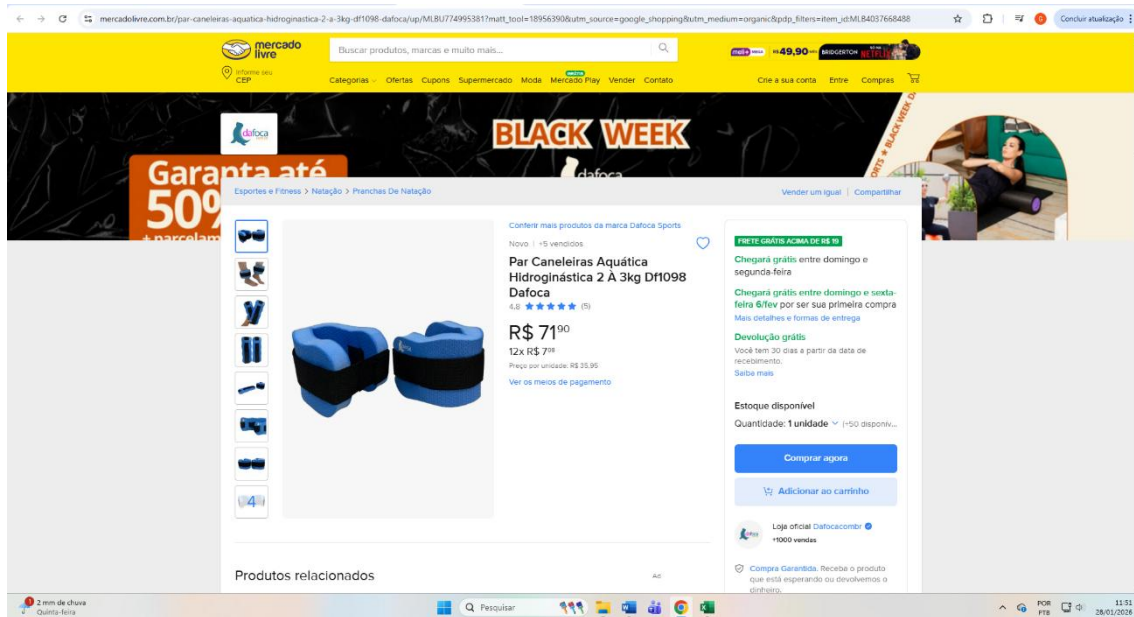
mercadolivre.com.br/par-caneleiras-aquatica-hidroginastica-2-a-3kg-df1098-dafoca/up/MLBU774995381?matt_tool=18956390&utm_source=google_shopping&utm_medium=organic&pdp_filters=item_id:MLB4037668488

Concluir atualização

mercado livre

Buscar produtos, marcas e muito mais...

meli+ R$ 49,90 BRIDGERTON NETFLIX

Informe seu CEP

Categorias Ofertas Cupons Supermercado Moda Mercado Play Vender Contato

Crie a sua conta Entre Compras

dafoca

BLACK WEEK

Garanta até 50% + parcelam

dafoca

Esportes e Fitness > Natação > Pranchas De Natação

Vender um igual | Compartilhar

Conferir mais produtos da marca Dafoca Sports

Novo | +5 vendidos

Par Caneleiras Aquática Hidroginástica 2 À 3kg Df1098 Dafoca

4.8 ★★★★★ (5)

R$ 71$^{90}$

12x R$ 7$^{99}$

Preço por unidade: R$ 35,95

Ver os meios de pagamento

4

FRETE GRÁTIS ACIMA DE R$ 19

Chegará grátis entre domingo e segunda-feira

Chegará grátis entre domingo e sexta-feira 6/fev por ser sua primeira compra

Mais detalhes e formas de entrega

Devolução grátis

Você tem 30 dias a partir da data de recebimento.

Saiba mais

Estoque disponível

Quantidade: 1 unidade (+50 disponív...

Comprar agora

Adicionar ao carrinho

Loja oficial Dafocacombr

+1000 vendas

Compra Garantida. Receba o produto que está esperando ou devolvemos o dinheiro.

Produtos relacionados

Ad

2 mm de chuva
Quinta-feira

Pesquisar

POR PTB

11:51
28/01/2026